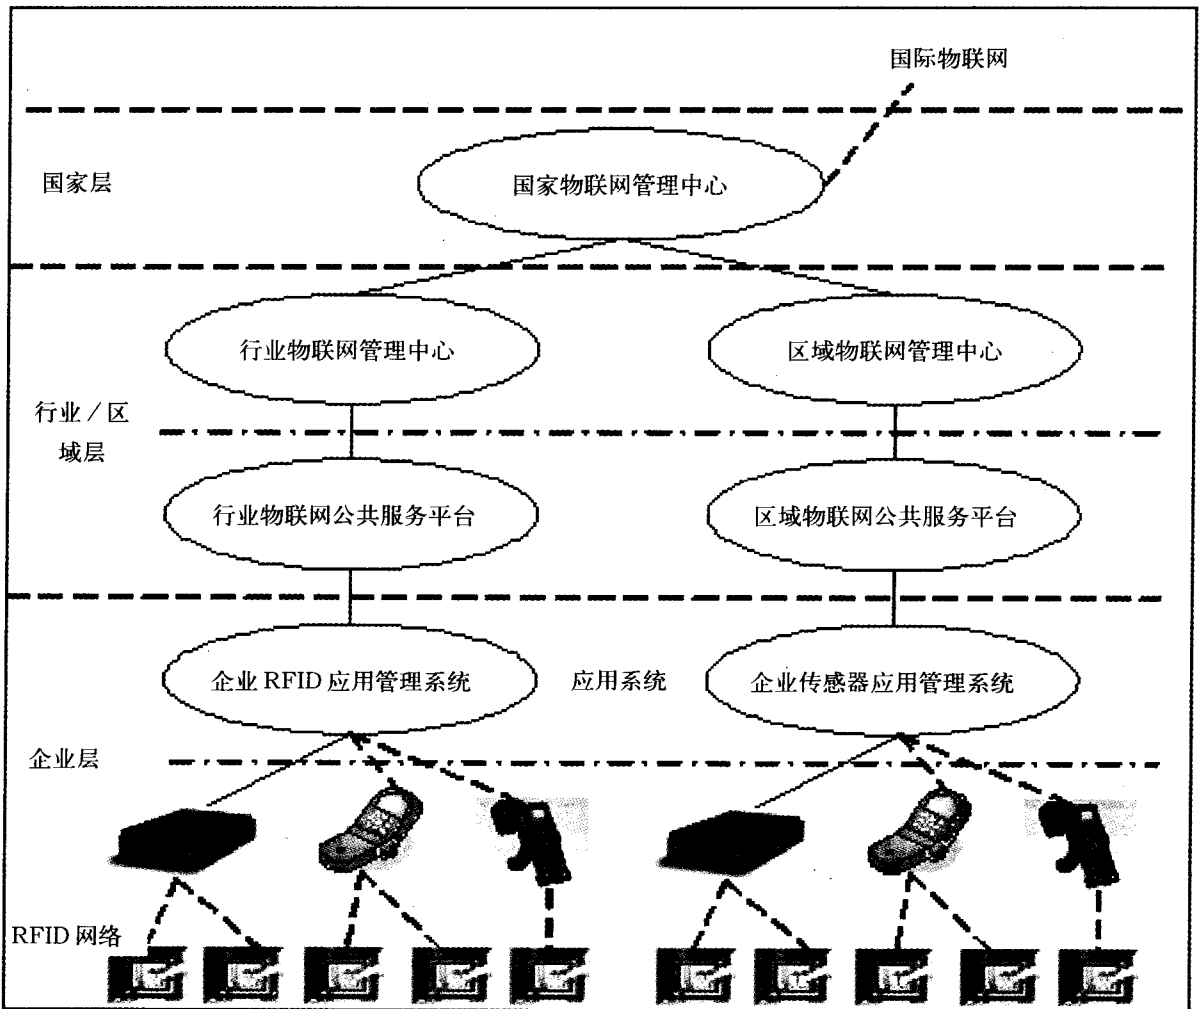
国际物联网

国家层

国家物联网管理中心

行业物联网管理中心

区域物联网管理中心

行业／区域层

行业物联网公共服务平台

区域物联网公共服务平台

企业 RFID 应用管理系统

应用系统

企业传感器应用管理系统

企业层

RFID 网络